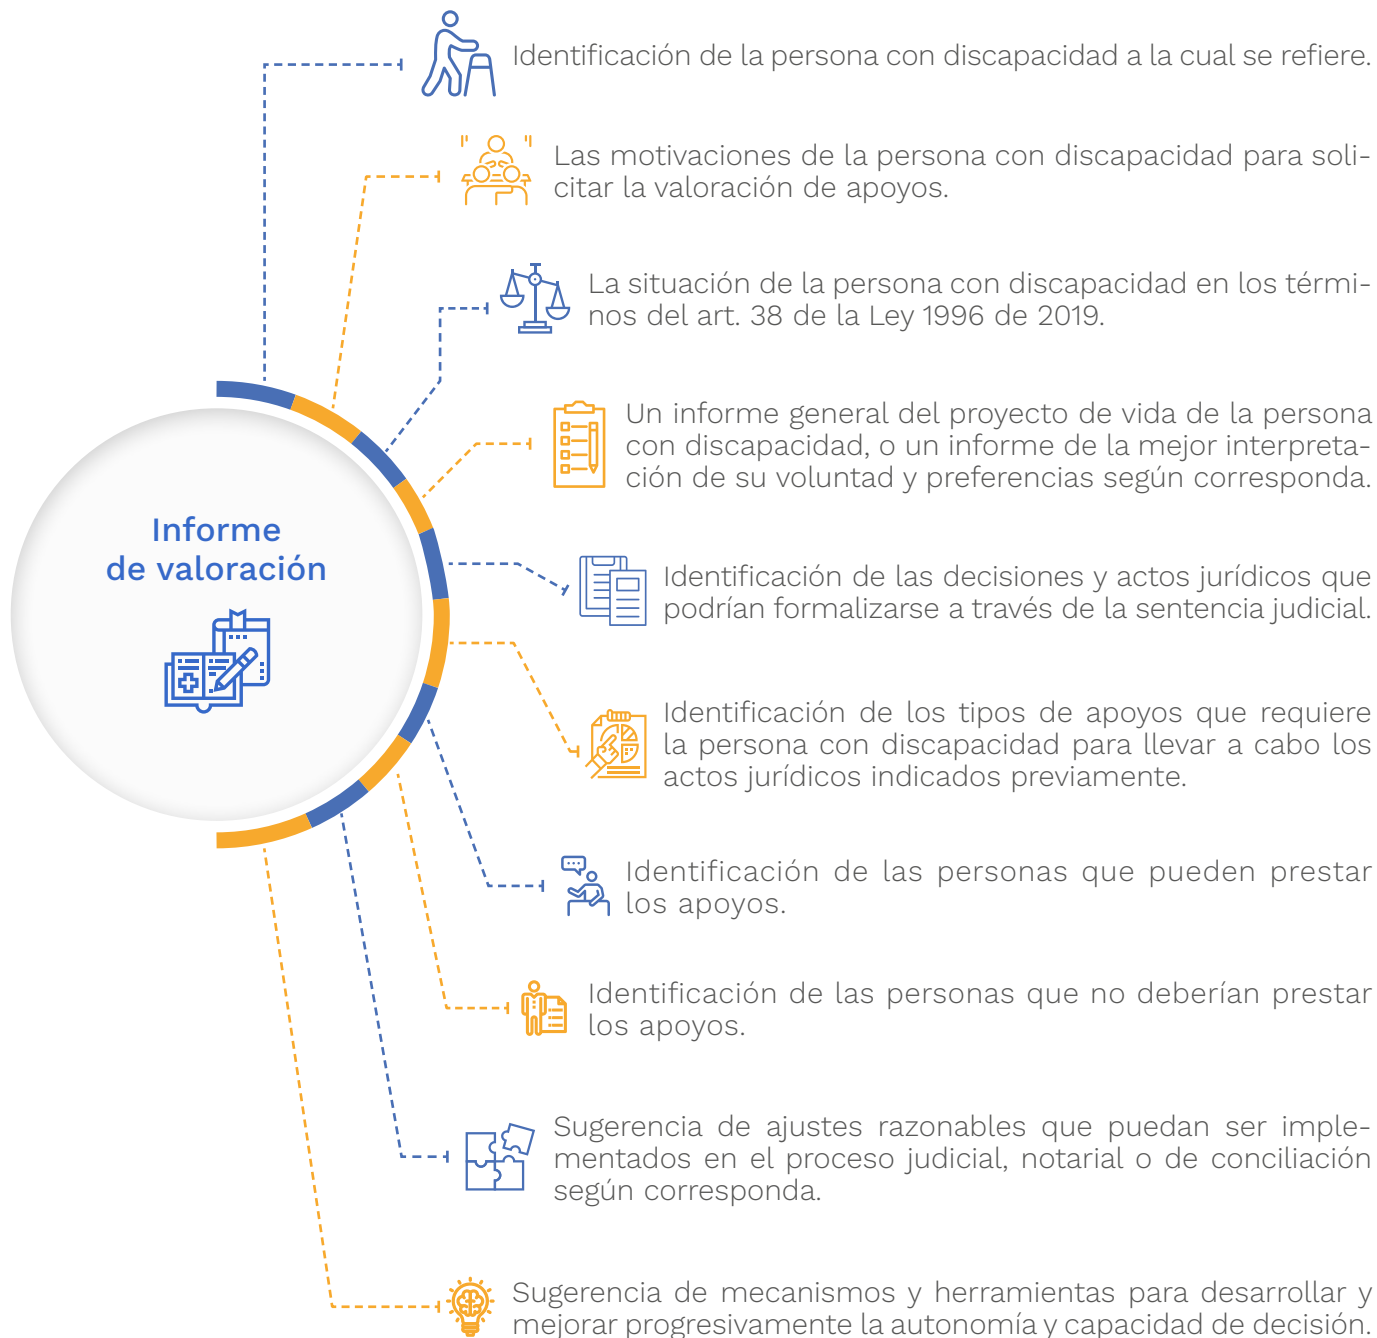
Informe de valoración

Identificación de la persona con discapacidad a la cual se refiere.

Las motivaciones de la persona con discapacidad para solicitar la valoración de apoyos.

La situación de la persona con discapacidad en los términos del art. 38 de la Ley 1996 de 2019.

Un informe general del proyecto de vida de la persona con discapacidad, o un informe de la mejor interpretación de su voluntad y preferencias según corresponda.

Identificación de las decisiones y actos jurídicos que podrían formalizarse a través de la sentencia judicial.

Identificación de los tipos de apoyos que requiere la persona con discapacidad para llevar a cabo los actos jurídicos indicados previamente.

Identificación de las personas que pueden prestar los apoyos.

Identificación de las personas que no deberían prestar los apoyos.

Sugerencia de ajustes razonables que puedan ser implementados en el proceso judicial, notarial o de conciliación según corresponda.

Sugerencia de mecanismos y herramientas para desarrollar y mejorar progresivamente la autonomía y capacidad de decisión.